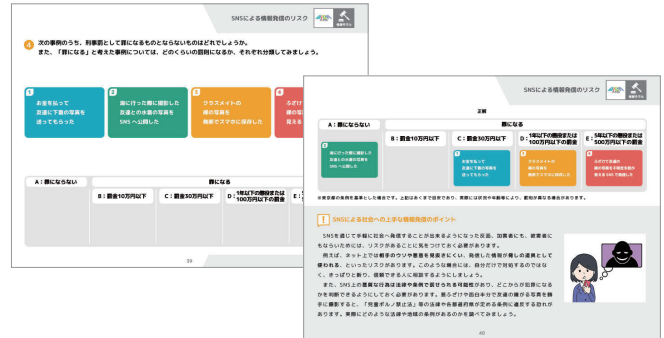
SNSによる情報発信のリスク

4 次の事例のうち、刑事罰として罪になるものとならないものはどれでしょうか。
また、「罪になる」と考えた事例については、どのくらいの罰則になるか、それぞれ分類してみましょう。

1 お金を払って友達に下着の写真を送ってもらった

2 海に行った際に撮影した友達との水着の写真をSNSへ公開した

3 クラスメイトの裸の写真を偶然でスマホに保存した

4 ふざけ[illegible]

| A：罪にならない | 罪になる | | | |
|---|---|---|---|---|
| | B：罰金10万円以下 | C：罰金30万円以下 | D：1年以下の懲役または100万円以下の罰金 | E：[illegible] |

39

SNSによる情報発信のリスク

正解

| A：罪にならない | 罪になる | | | |
|---|---|---|---|---|
| | B：罰金10万円以下 | C：罰金30万円以下 | D：1年以下の懲役または100万円以下の罰金 | E：5年以下の懲役または500万円以下の罰金 |
| 海に行った際に撮影した友達との水着の写真をSNSへ公開した | | お金を払って友達に下着の写真を送ってもらった | クラスメイトの裸の写真を偶然でスマホに保存した | ふざけて友達の裸の写真を不特定多数が見えるSNSで拡散した |

※東京都の条例を基準にした場合です。上記はあくまで目安であり、実際には状況や条例等によって、罰則が異なる場合があります。

SNSによる社会への上手な情報発信のポイント

SNSを通じて手軽に社会へ発信することが出来るようになった反面、加害者にも、被害者にもなりいたためには、リスクがあることに気をつけておく必要があります。
例えば、ネット上では相手のウソや意図を見破ることが難しく、発信した情報が悪しき道具として使われる、といったリスクがあります。このような場合には、自分だけで対処するのではなく、まっぱりと断り、信頼できる人に相談するようにしましょう。
また、SNS上の運営な行為は法律や条例で罰せられる可能性があり、どこから犯罪になるかを判断できるようにしておく必要があります。前ページ中段の中で友達の裸の写真を携帯に撮影すると、「児童ポルノ禁止法」等の法律や各都道府県が定める条例に違反する恐れがあります。実際にどのような法律や地域の条例があるのかを調べてみましょう。

40